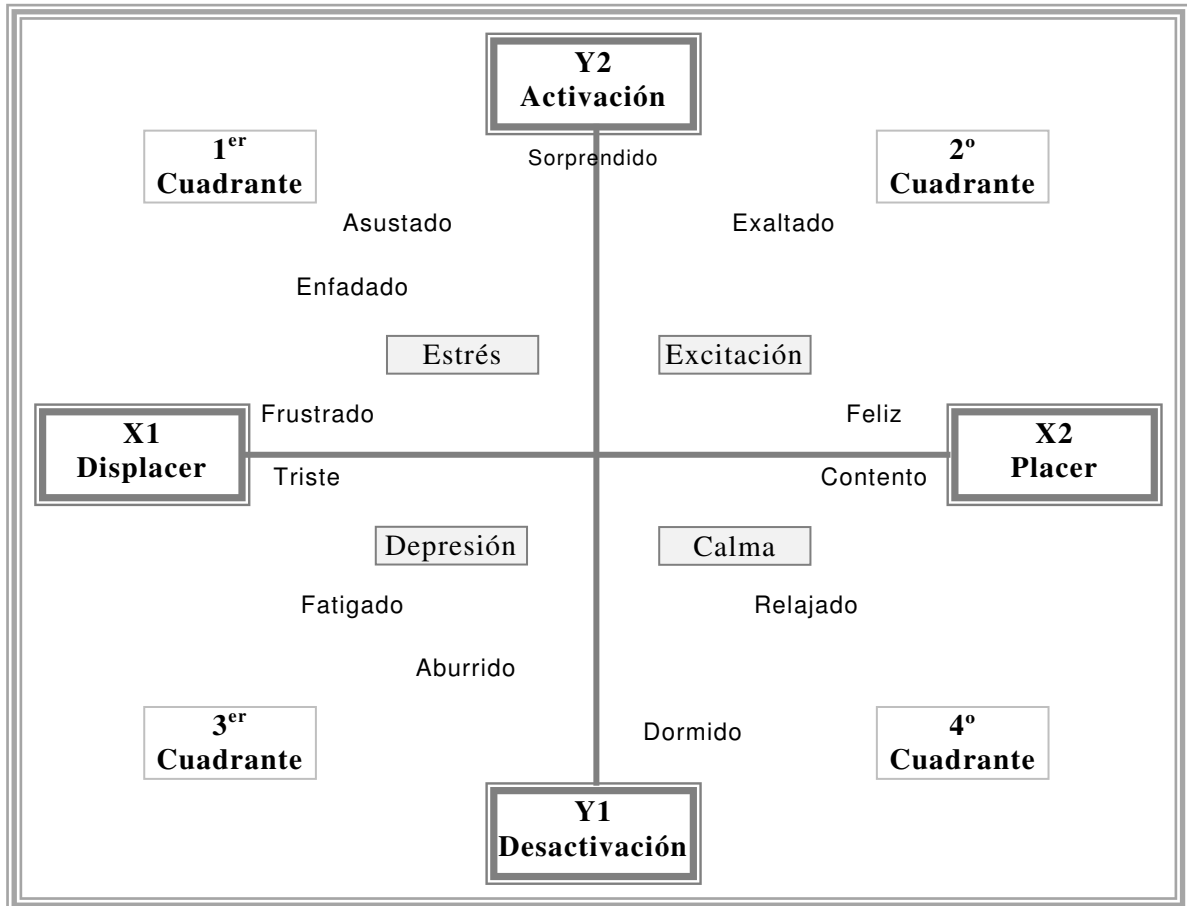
Y2
Activación

1$^{er}$
Cuadrante

Sorprendido

2º
Cuadrante

Asustado

Exaltado

Enfadado

Estrés

Excitación

Frustrado

Feliz

X1
Displacer

Triste

Contento

X2
Placer

Depresión

Calma

Fatigado

Relajado

Aburrido

3$^{er}$
Cuadrante

Dormido

4º
Cuadrante

Y1
Desactivación